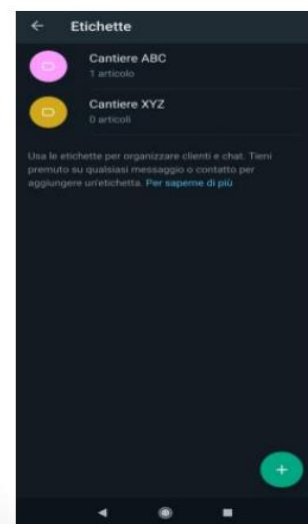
Etichette

Cantiere ABC
1 articolo

Cantiere XYZ
0 articoli

Usa le etichette per organizzare clienti e chat. Tieni premuto su qualsiasi messaggio o contatto per aggiungere un'etichetta. Per saperne di più